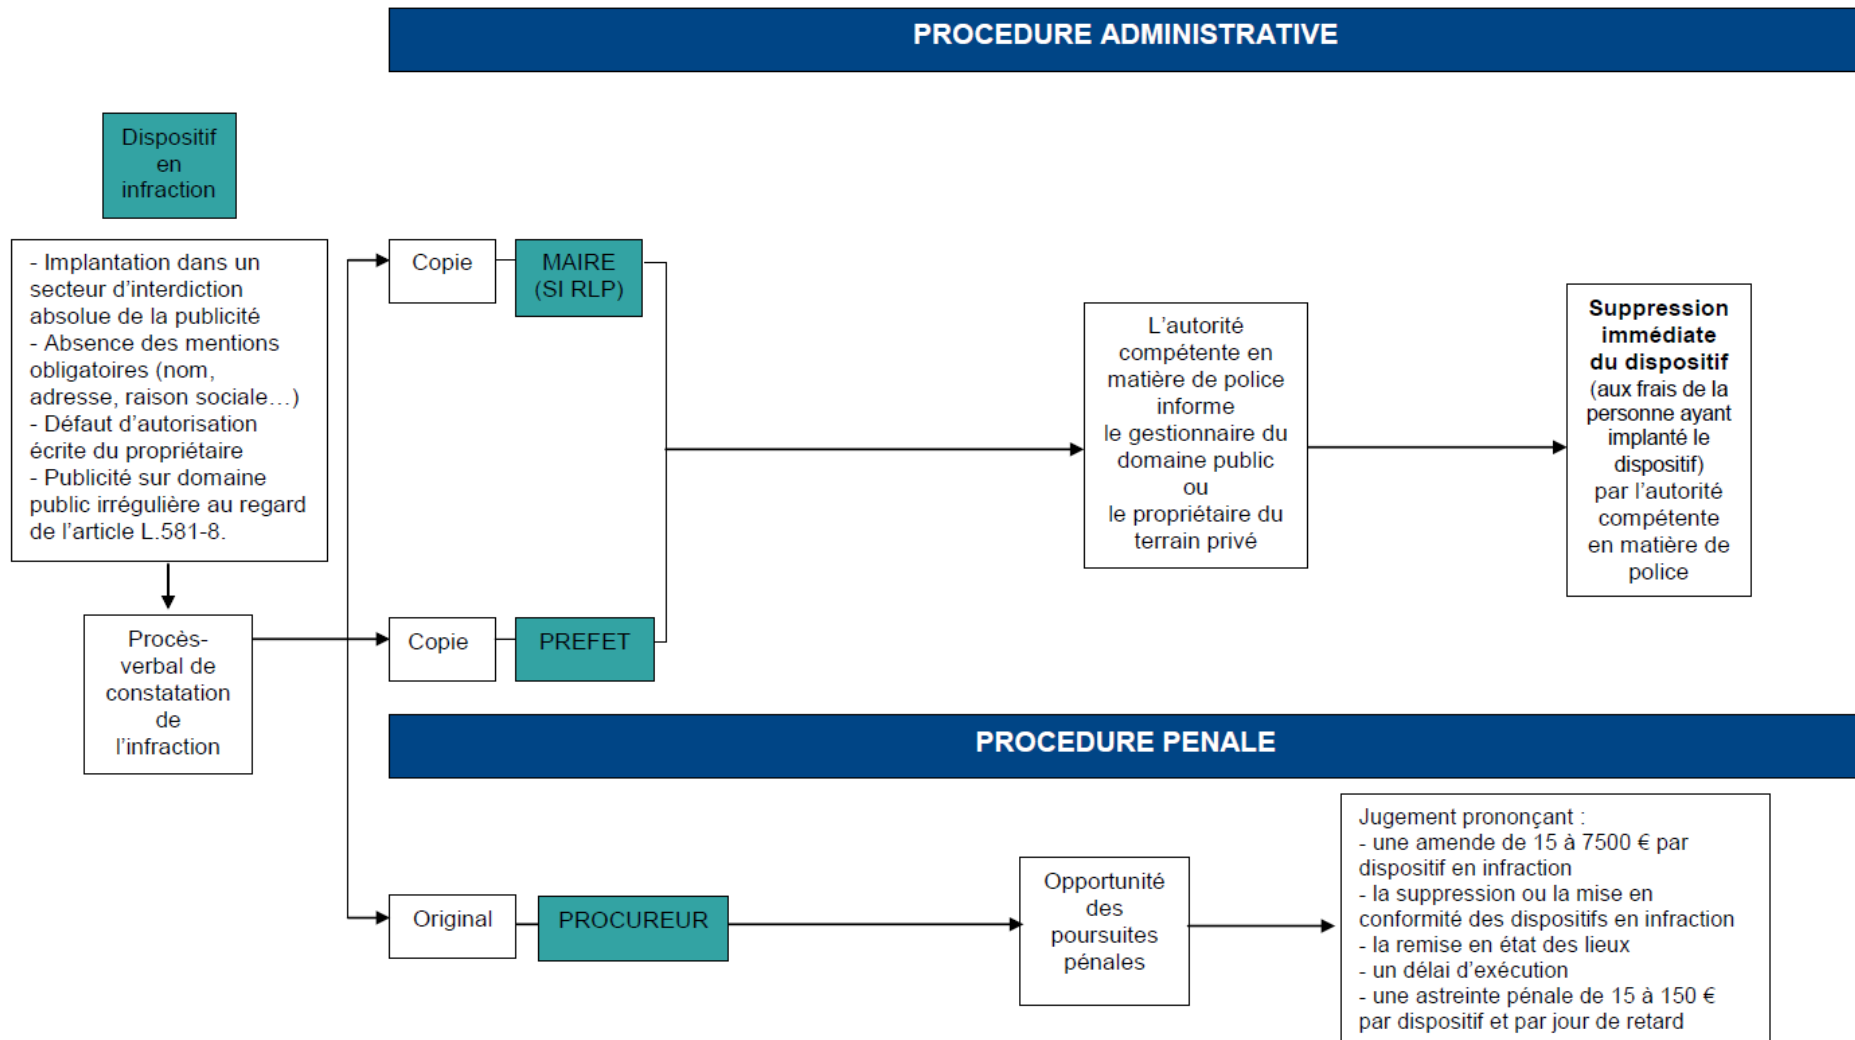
PROCEDURE ADMINISTRATIVE

Dispositif en infraction

- Implantation dans un secteur d'interdiction absolue de la publicité
- Absence des mentions obligatoires (nom, adresse, raison sociale…)
- Défaut d'autorisation écrite du propriétaire
- Publicité sur domaine public irrégulière au regard de l'article L.581-8.

Procès-verbal de constatation de l'infraction

Copie

MAIRE (SI RLP)

Copie

PREFET

L'autorité compétente en matière de police informe le gestionnaire du domaine public ou le propriétaire du terrain privé

Suppression immédiate du dispositif (aux frais de la personne ayant implanté le dispositif) par l'autorité compétente en matière de police

PROCEDURE PENALE

Original

PROCUREUR

Opportunité des poursuites pénales

Jugement prononçant :
- une amende de 15 à 7500 € par dispositif en infraction
- la suppression ou la mise en conformité des dispositifs en infraction
- la remise en état des lieux
- un délai d'exécution
- une astreinte pénale de 15 à 150 € par dispositif et par jour de retard